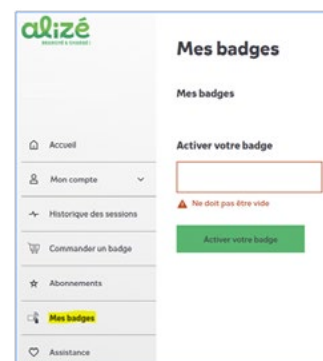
alizé
RECHARGE À CHARGE !

Accueil

Mon compte

Historique des sessions

Commander un badge

Abonnements

Mes badges

Assistance

Mes badges

Mes badges

Activer votre badge

Ne doit pas être vide

Activer votre badge